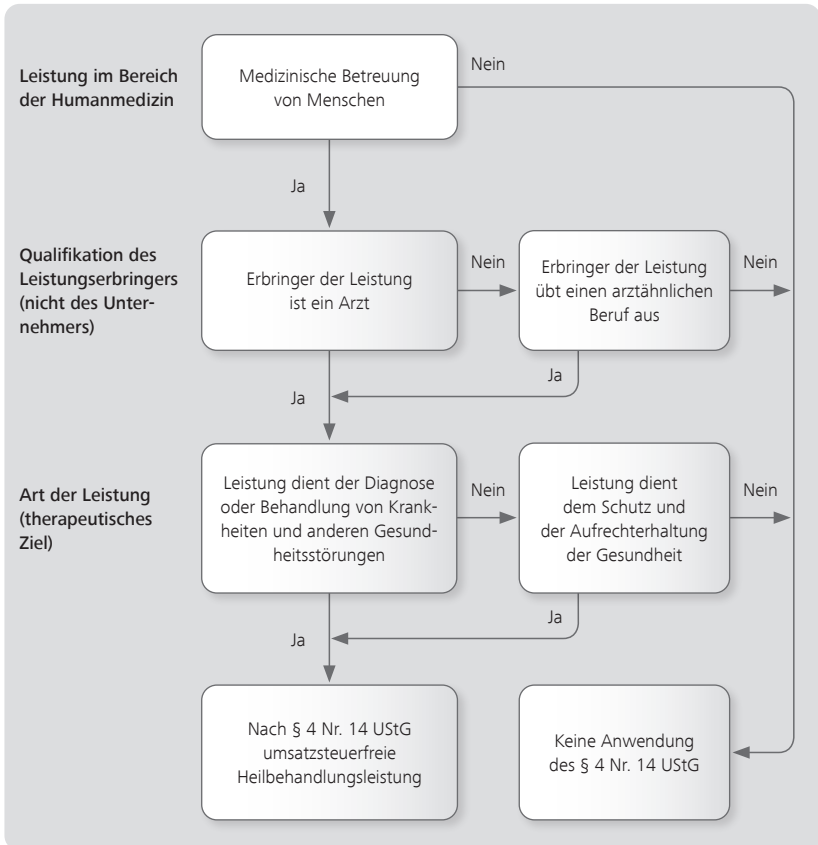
Leistung im Bereich der Humanmedizin

Medizinische Betreuung von Menschen

Nein

Ja

Qualifikation des Leistungserbringers (nicht des Unternehmers)

Erbringer der Leistung ist ein Arzt

Nein

Erbringer der Leistung übt einen arztähnlichen Beruf aus

Nein

Ja

Ja

Art der Leistung (therapeutisches Ziel)

Leistung dient der Diagnose oder Behandlung von Krankheiten und anderen Gesundheitsstörungen

Nein

Leistung dient dem Schutz und der Aufrechterhaltung der Gesundheit

Nein

Ja

Ja

Nach § 4 Nr. 14 UStG umsatzsteuerfreie Heilbehandlungsleistung

Keine Anwendung des § 4 Nr. 14 UStG